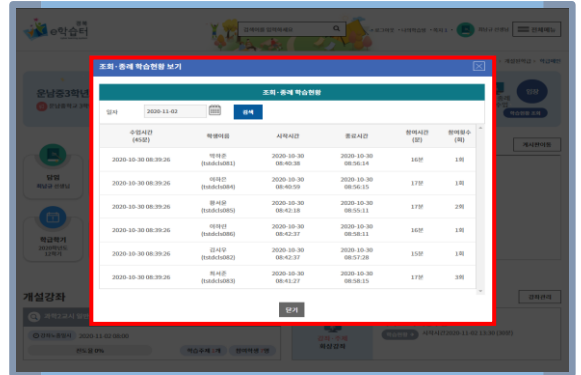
e학습터

조회·종례 학습현황 보기

조회·종례 학습현황

일자 2020-11-02 검색

| 수업시간 (45분) | 학생이름 | 시작시간 | 종료시간 | 참여시간 (분) | 참여횟수 (회) |
|---|---|---|---|---|---|
| 2020-10-30 08:39:26 | 박채은 (tsidcls081) | 2020-10-30 08:40:38 | 2020-10-30 08:56:14 | 16분 | 1회 |
| 2020-10-30 08:39:26 | 이태진 (tsidcls084) | 2020-10-30 08:40:59 | 2020-10-30 08:56:15 | 17분 | 1회 |
| 2020-10-30 08:39:26 | 용서윤 (tsidcls085) | 2020-10-30 08:42:18 | 2020-10-30 08:55:11 | 17분 | 2회 |
| 2020-10-30 08:39:26 | 이태선 (tsidcls086) | 2020-10-30 08:42:37 | 2020-10-30 08:58:11 | 16분 | 1회 |
| 2020-10-30 08:39:26 | 김서우 (tsidcls082) | 2020-10-30 08:42:37 | 2020-10-30 08:57:28 | 15분 | 1회 |
| 2020-10-30 08:39:26 | 독서은 (tsidcls083) | 2020-10-30 08:41:27 | 2020-10-30 08:58:15 | 17분 | 3회 |

닫기

개설강좌